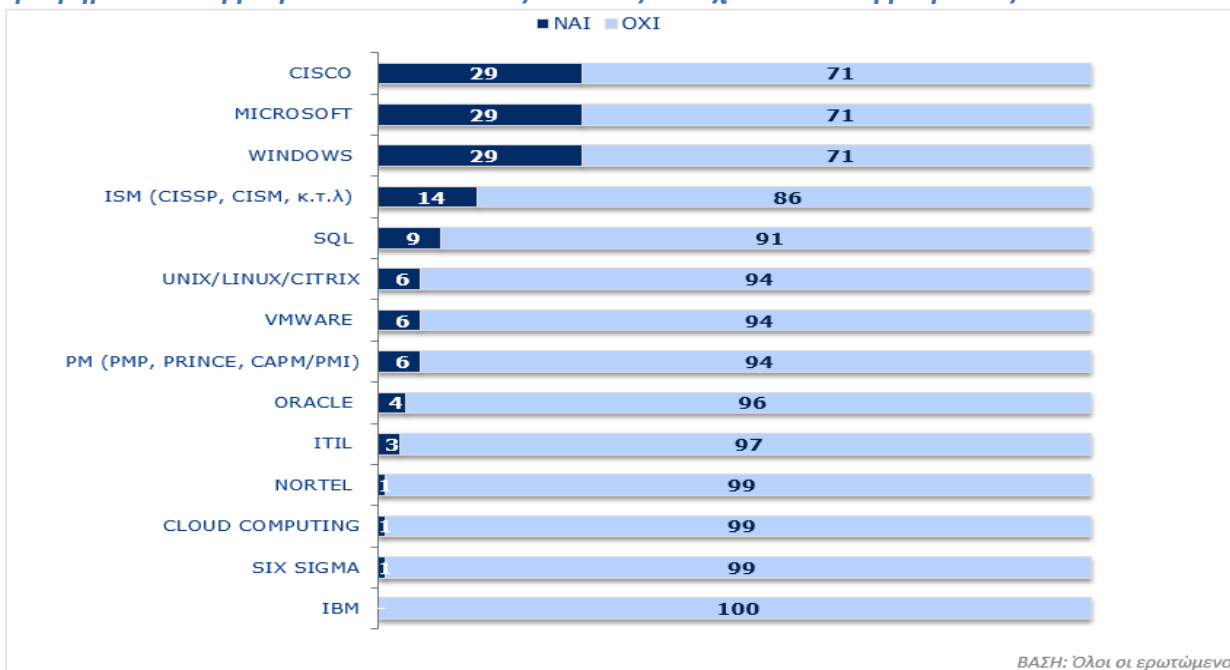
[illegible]

■ ΝΑΙ ■ ΟΧΙ

CISCO 29 71
MICROSOFT 29 71
WINDOWS 29 71
ISM (CISSP, CISM, κ.τ.λ) 14 86
SQL 9 91
UNIX/LINUX/CITRIX 6 94
VMWARE 6 94
PM (PMP, PRINCE, CAPM/PMI) 6 94
ORACLE 4 96
ITIL 3 97
NORTEL 1 99
CLOUD COMPUTING 1 99
SIX SIGMA 1 99
IBM 100

ΒΑΣΗ: Όλοι οι ερωτώμενο